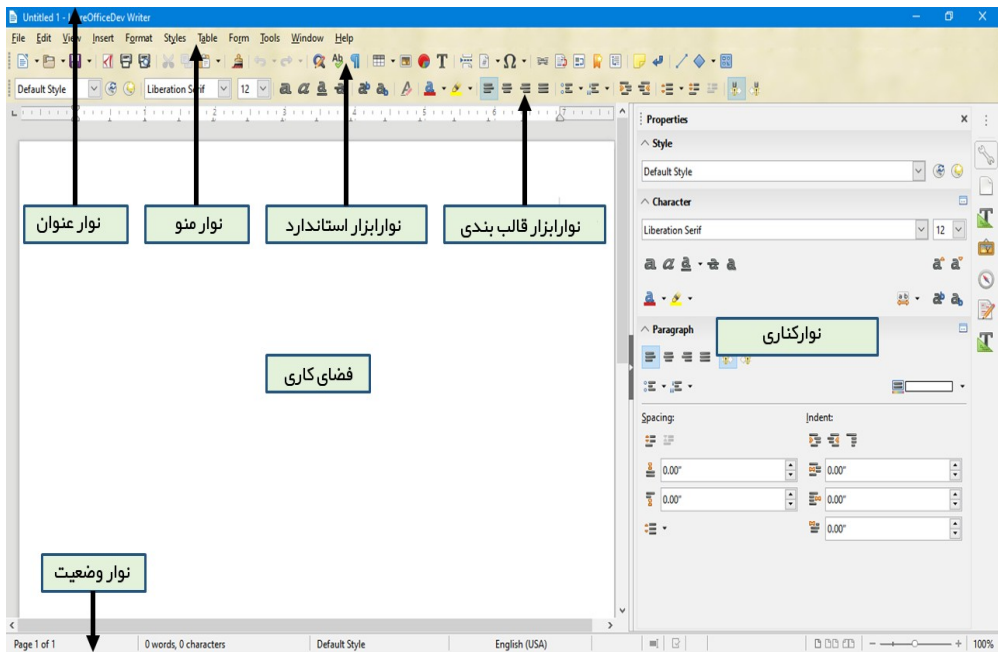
Untitled 1 - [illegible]eOfficeDev Writer

File Edit View Insert Format Styles Table Form Tools Window Help

Default Style Liberation Serif 12

نوار عنوان

نوار منو

نوارابزار استاندارد

نوارابزار قالب بندی

Properties

Style

Default Style

Character

Liberation Serif 12

Paragraph

نوارکناری

فضای کاری

Spacing:

Indent:

0.00"

0.00"

0.00"

0.00"

0.00"

نوار وضعیت

Page 1 of 1 0 words, 0 characters Default Style English (USA) 100%